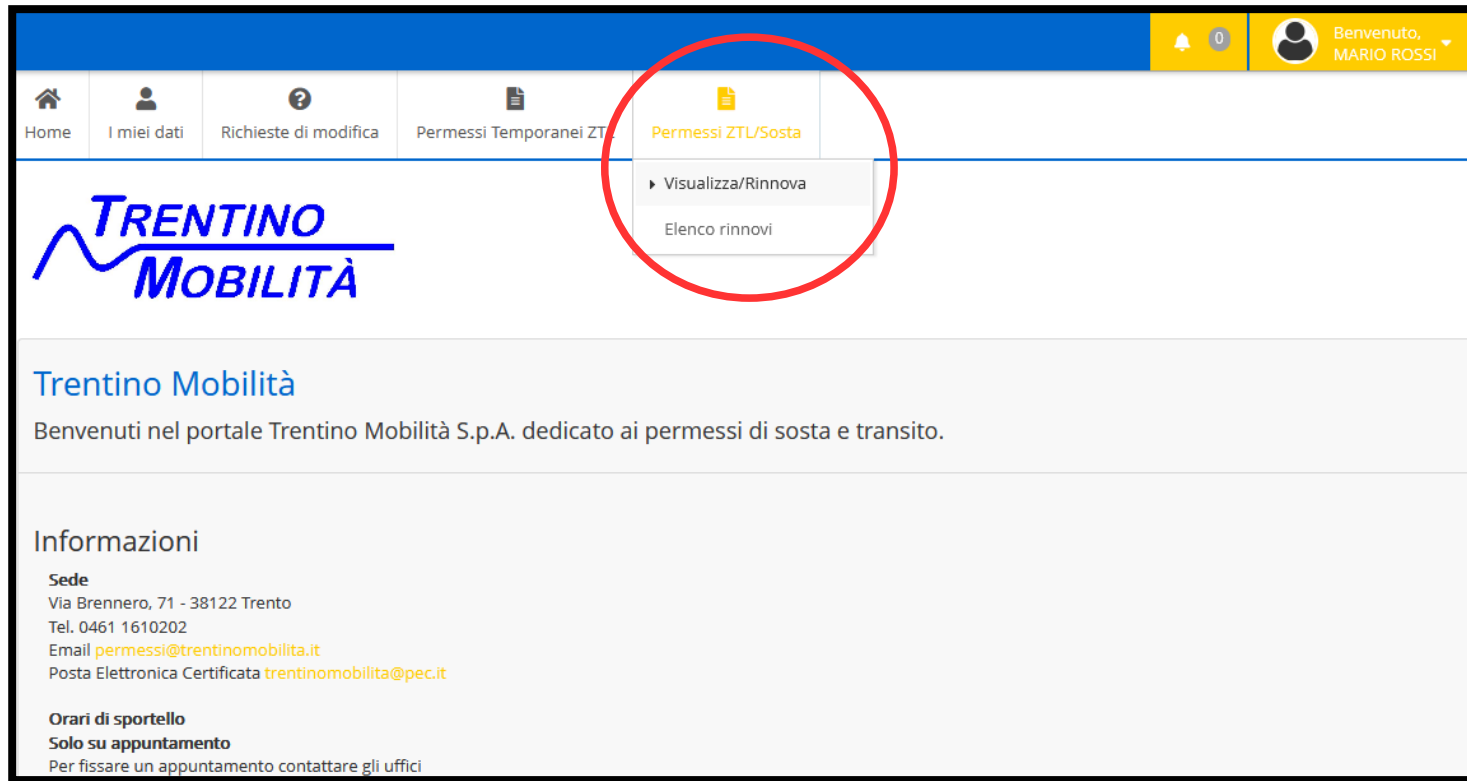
0
Benvenuto,
MARIO ROSSI

Home
I miei dati
Richieste di modifica
Permessi Temporanei ZT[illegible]
Permessi ZTL/Sosta

Visualizza/Rinnova
Elenco rinnovi

TRENTINO
MOBILITÀ

Trentino Mobilità

Benvenuti nel portale Trentino Mobilità S.p.A. dedicato ai permessi di sosta e transito.

Informazioni

Sede
Via Brennero, 71 - 38122 Trento
Tel. 0461 1610202
Email permessi@trentinomobilita.it
Posta Elettronica Certificata trentinomobilita@pec.it

Orari di sportello
Solo su appuntamento
Per fissare un appuntamento contattare gli uffici